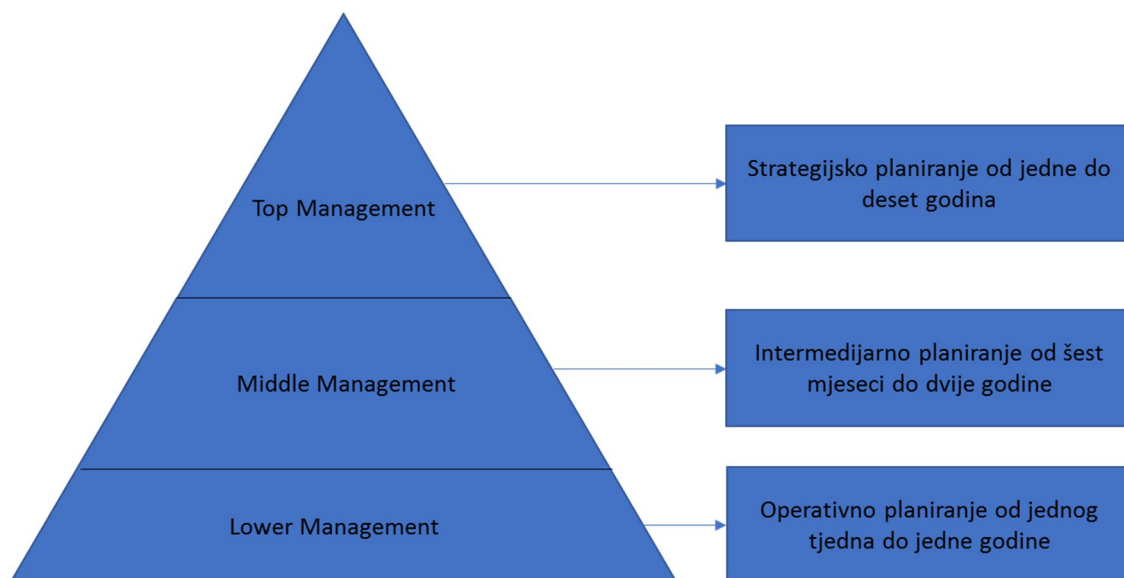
Top Management

Strategijsko planiranje od jedne do deset godina

Middle Management

Intermedijarno planiranje od šest mjeseci do dvije godine

Lower Management

Operativno planiranje od jednog tjedna do jedne godine